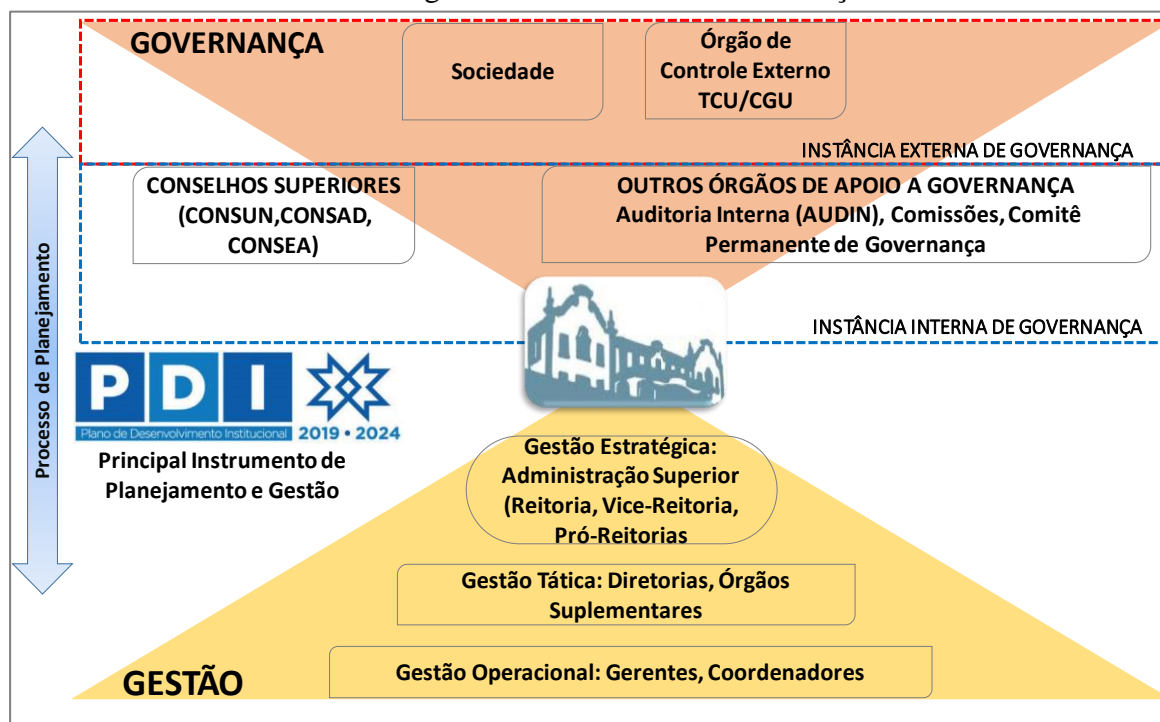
GOVERNANÇA

Sociedade

Órgão de Controle Externo TCU/CGU

INSTÂNCIA EXTERNA DE GOVERNANÇA

CONSELHOS SUPERIORES (CONSUN,CONSAD, CONSEA)

OUTROS ÓRGÃOS DE APOIO A GOVERNANÇA Auditoria Interna (AUDIN), Comissões, Comitê Permanente de Governança

INSTÂNCIA INTERNA DE GOVERNANÇA

Processo de Planejamento

PDI

Plano de Desenvolvimento Institucional 2019 • 2024

Principal Instrumento de Planejamento e Gestão

Gestão Estratégica: Administração Superior (Reitoria, Vice-Reitoria, Pró-Reitorias

Gestão Tática: Diretorias, Órgãos Suplementares

Gestão Operacional: Gerentes, Coordenadores

GESTÃO